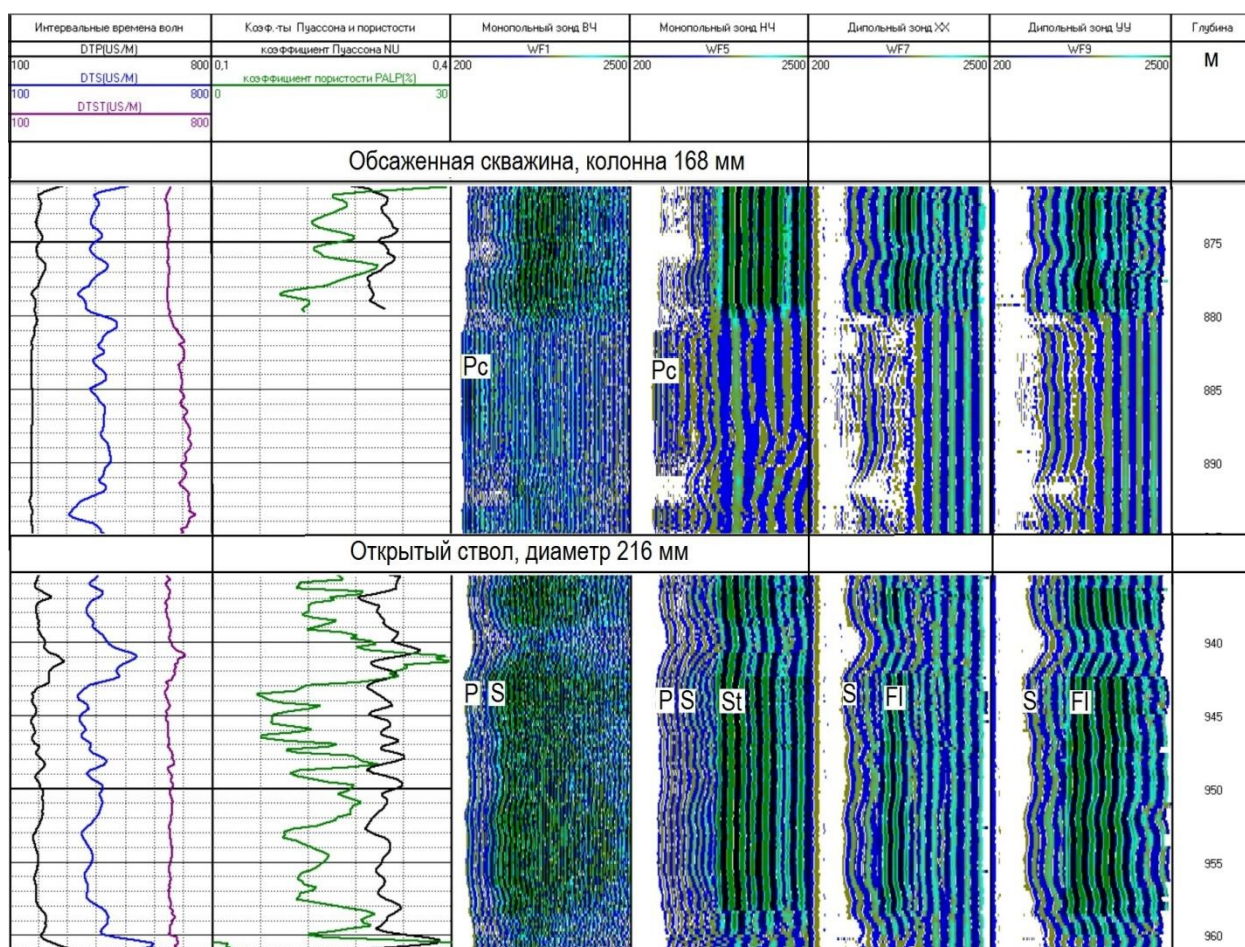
| Интервальные времена волн | Коэф.-ты Пуассона и пористости | Монопольный зонд ВЧ | Монопольный зонд НЧ | Дипольный зонд XX | Дипольный зонд YY | Глубина |
|---|---|---|---|---|---|---|
| DTP(US/M) 100 800 DTS(US/M) 100 800 DTST(US/M) 100 800 | коэффициент Пуассона NU 0,1 0,4 коэффициент пористости PALP(%) 0 30 | WF1 200 2500 | WF5 200 2500 | WF7 200 2500 | WF9 200 2500 | M |

Обсаженная скважина, колонна 168 мм

Pc

Pc

875

880

885

890

Открытый ствол, диаметр 216 мм

P S

P S St

S Fl

S Fl

940

945

950

955

960